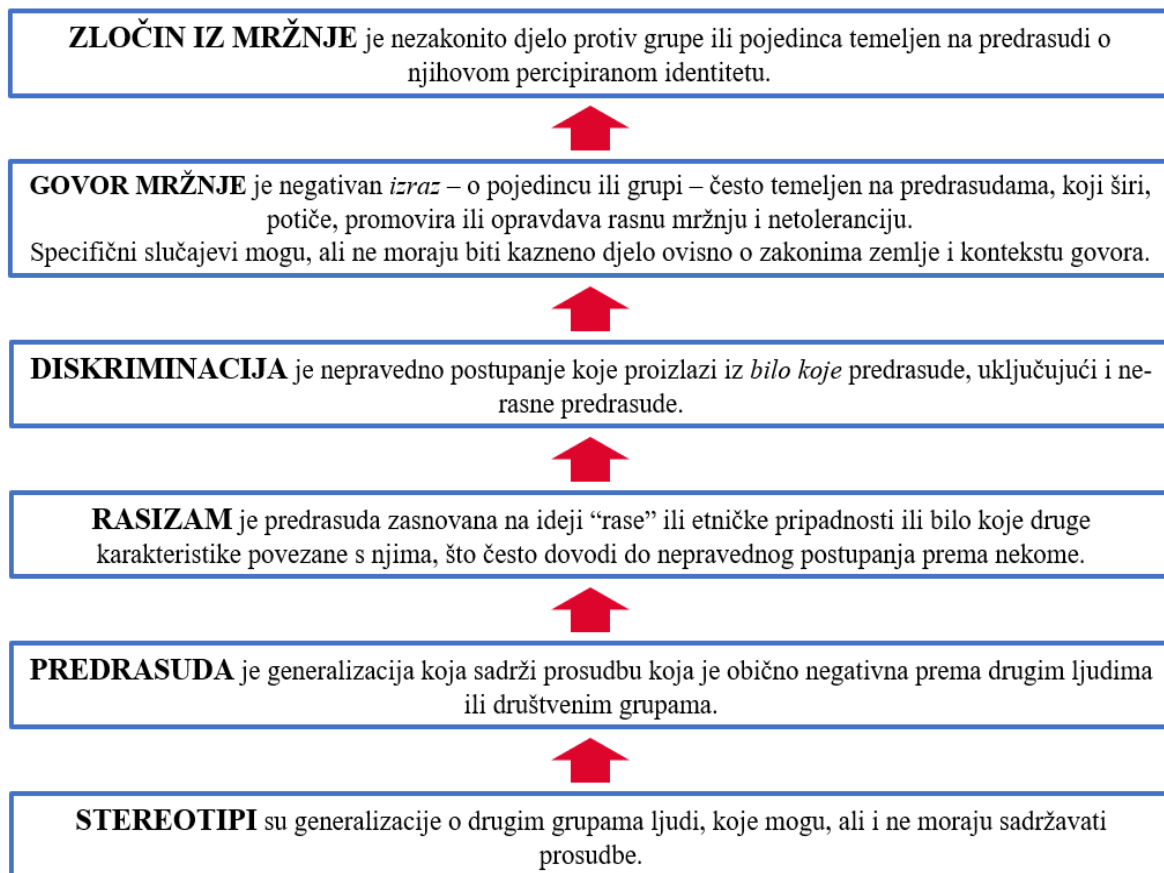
**ZLOČIN IZ MRŽNJE** je nezakonito djelo protiv grupe ili pojedinca temeljen na predrasudi o njihovom percipiranom identitetu.

**GOVOR MRŽNJE** je negativan *izraz* – o pojedincu ili grupi – često temeljen na predrasudama, koji širi, potiče, promovira ili opravdava rasnu mržnju i netoleranciju.
Specifični slučajevi mogu, ali ne moraju biti kazneno djelo ovisno o zakonima zemlje i kontekstu govora.

**DISKRIMINACIJA** je nepravedno postupanje koje proizlazi iz *bilo koje* predrasude, uključujući i ne-rasne predrasude.

**RASIZAM** je predrasuda zasnovana na ideji “rase” ili etničke pripadnosti ili bilo koje druge karakteristike povezane s njima, što često dovodi do nepravednog postupanja prema nekome.

**PREDRASUDA** je generalizacija koja sadrži prosudbu koja je obično negativna prema drugim ljudima ili društvenim grupama.

**STEREOTIPI** su generalizacije o drugim grupama ljudi, koje mogu, ali i ne moraju sadržavati prosudbe.